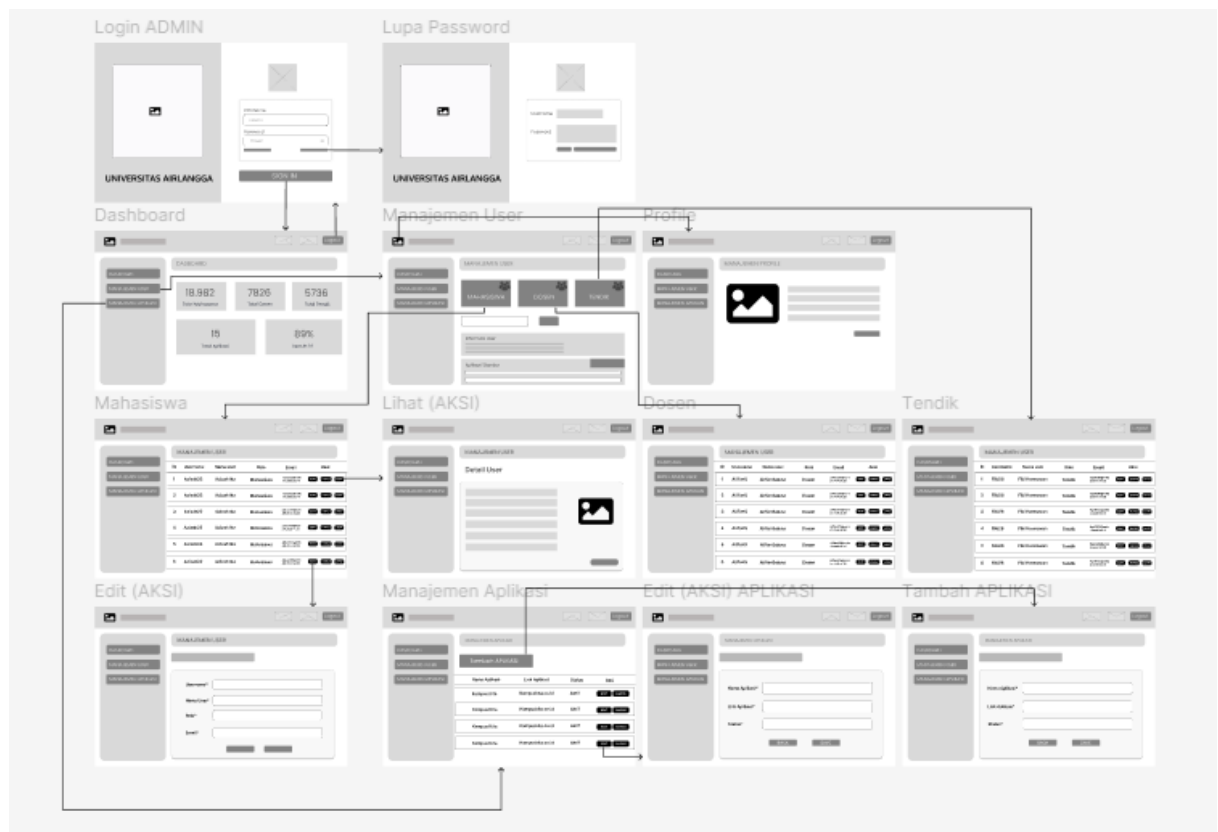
Login ADMIN

UNIVERSITAS AIRLANGGA

SIGN IN

Lupa Password

UNIVERSITAS AIRLANGGA

Dashboard

18.982

7826

5736

15

89%

Manajemen User

MAHASISWA

DOSEN

TENDIK

Profile

Mahasiswa

Lihat (AKSI)

Detail User

Dosen

Tendik

Edit (AKSI)

Manajemen Aplikasi

Tambah APLIKASI

Edit (AKSI) APLIKASI

Tambah APLIKASI